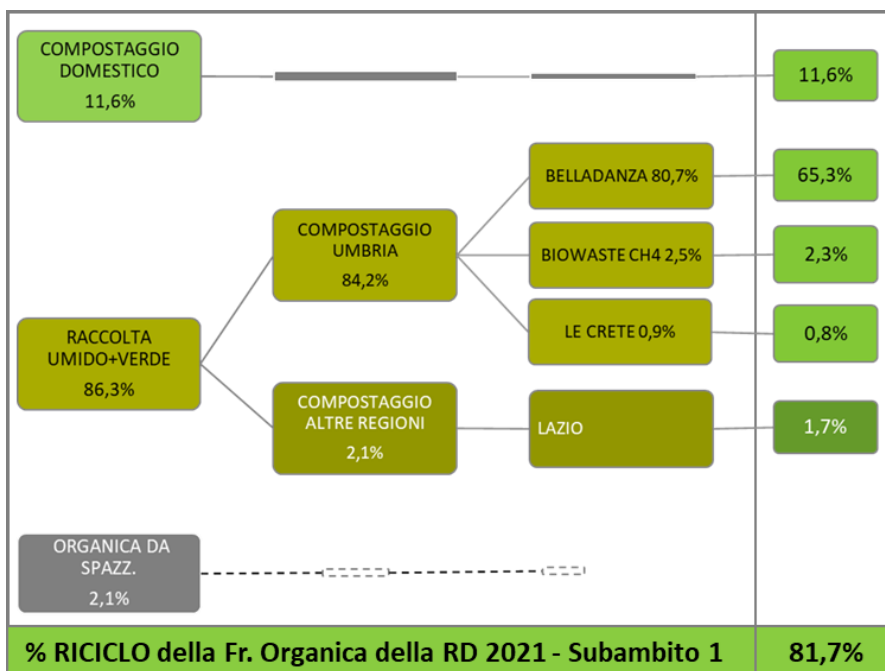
COMPOSTAGGIO DOMESTICO 11,6%

11,6%

BELLADANZA 80,7%

65,3%

COMPOSTAGGIO UMBRIA 84,2%

BIOWASTE CH4 2,5%

2,3%

LE CRETE 0,9%

0,8%

RACCOLTA UMIDO+VERDE 86,3%

COMPOSTAGGIO ALTRE REGIONI 2,1%

LAZIO

1,7%

ORGANICA DA SPAZZ. 2,1%

% RICICLO della Fr. Organica della RD 2021 - Subambito 1

81,7%